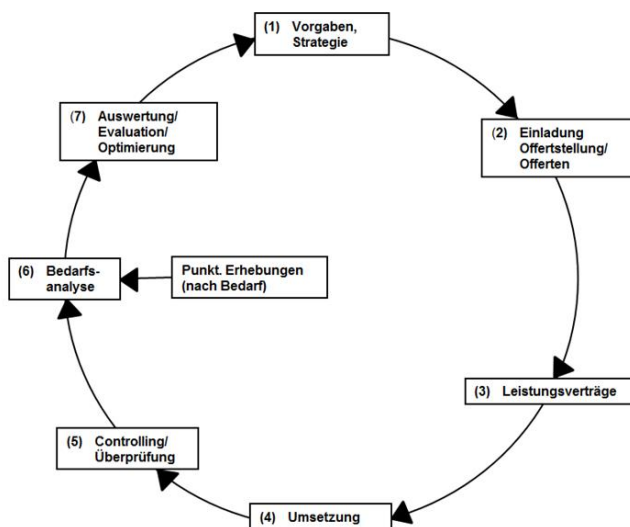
(1) Vorgaben, Strategie

(2) Einladung Offertstellung/ Offerten

(3) Leistungsverträge

(4) Umsetzung

(5) Controlling/ Überprüfung

(6) Bedarfs-analyse

Punkt. Erhebungen (nach Bedarf)

(7) Auswertung/ Evaluation/ Optimierung